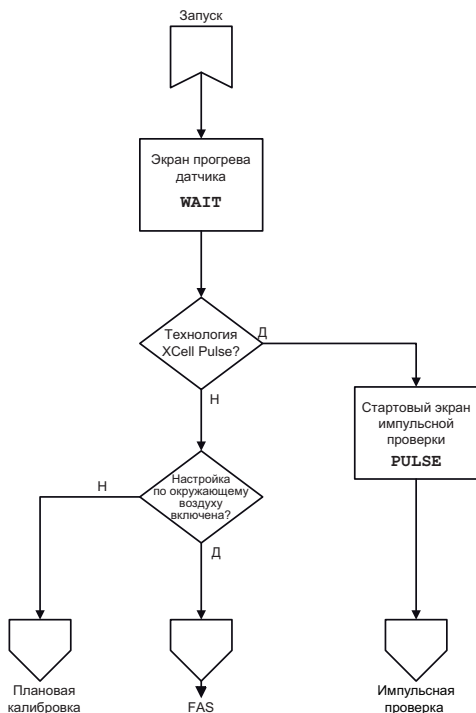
Запуск

Экран прогрева датчика
WAIT

Технология XCell Pulse?

Д

Н

Стартовый экран импульсной проверки
PULSE

Настройка по окружающему воздуху включена?

Н

Д

Плановая калибровка

FAS

Импульсная проверка